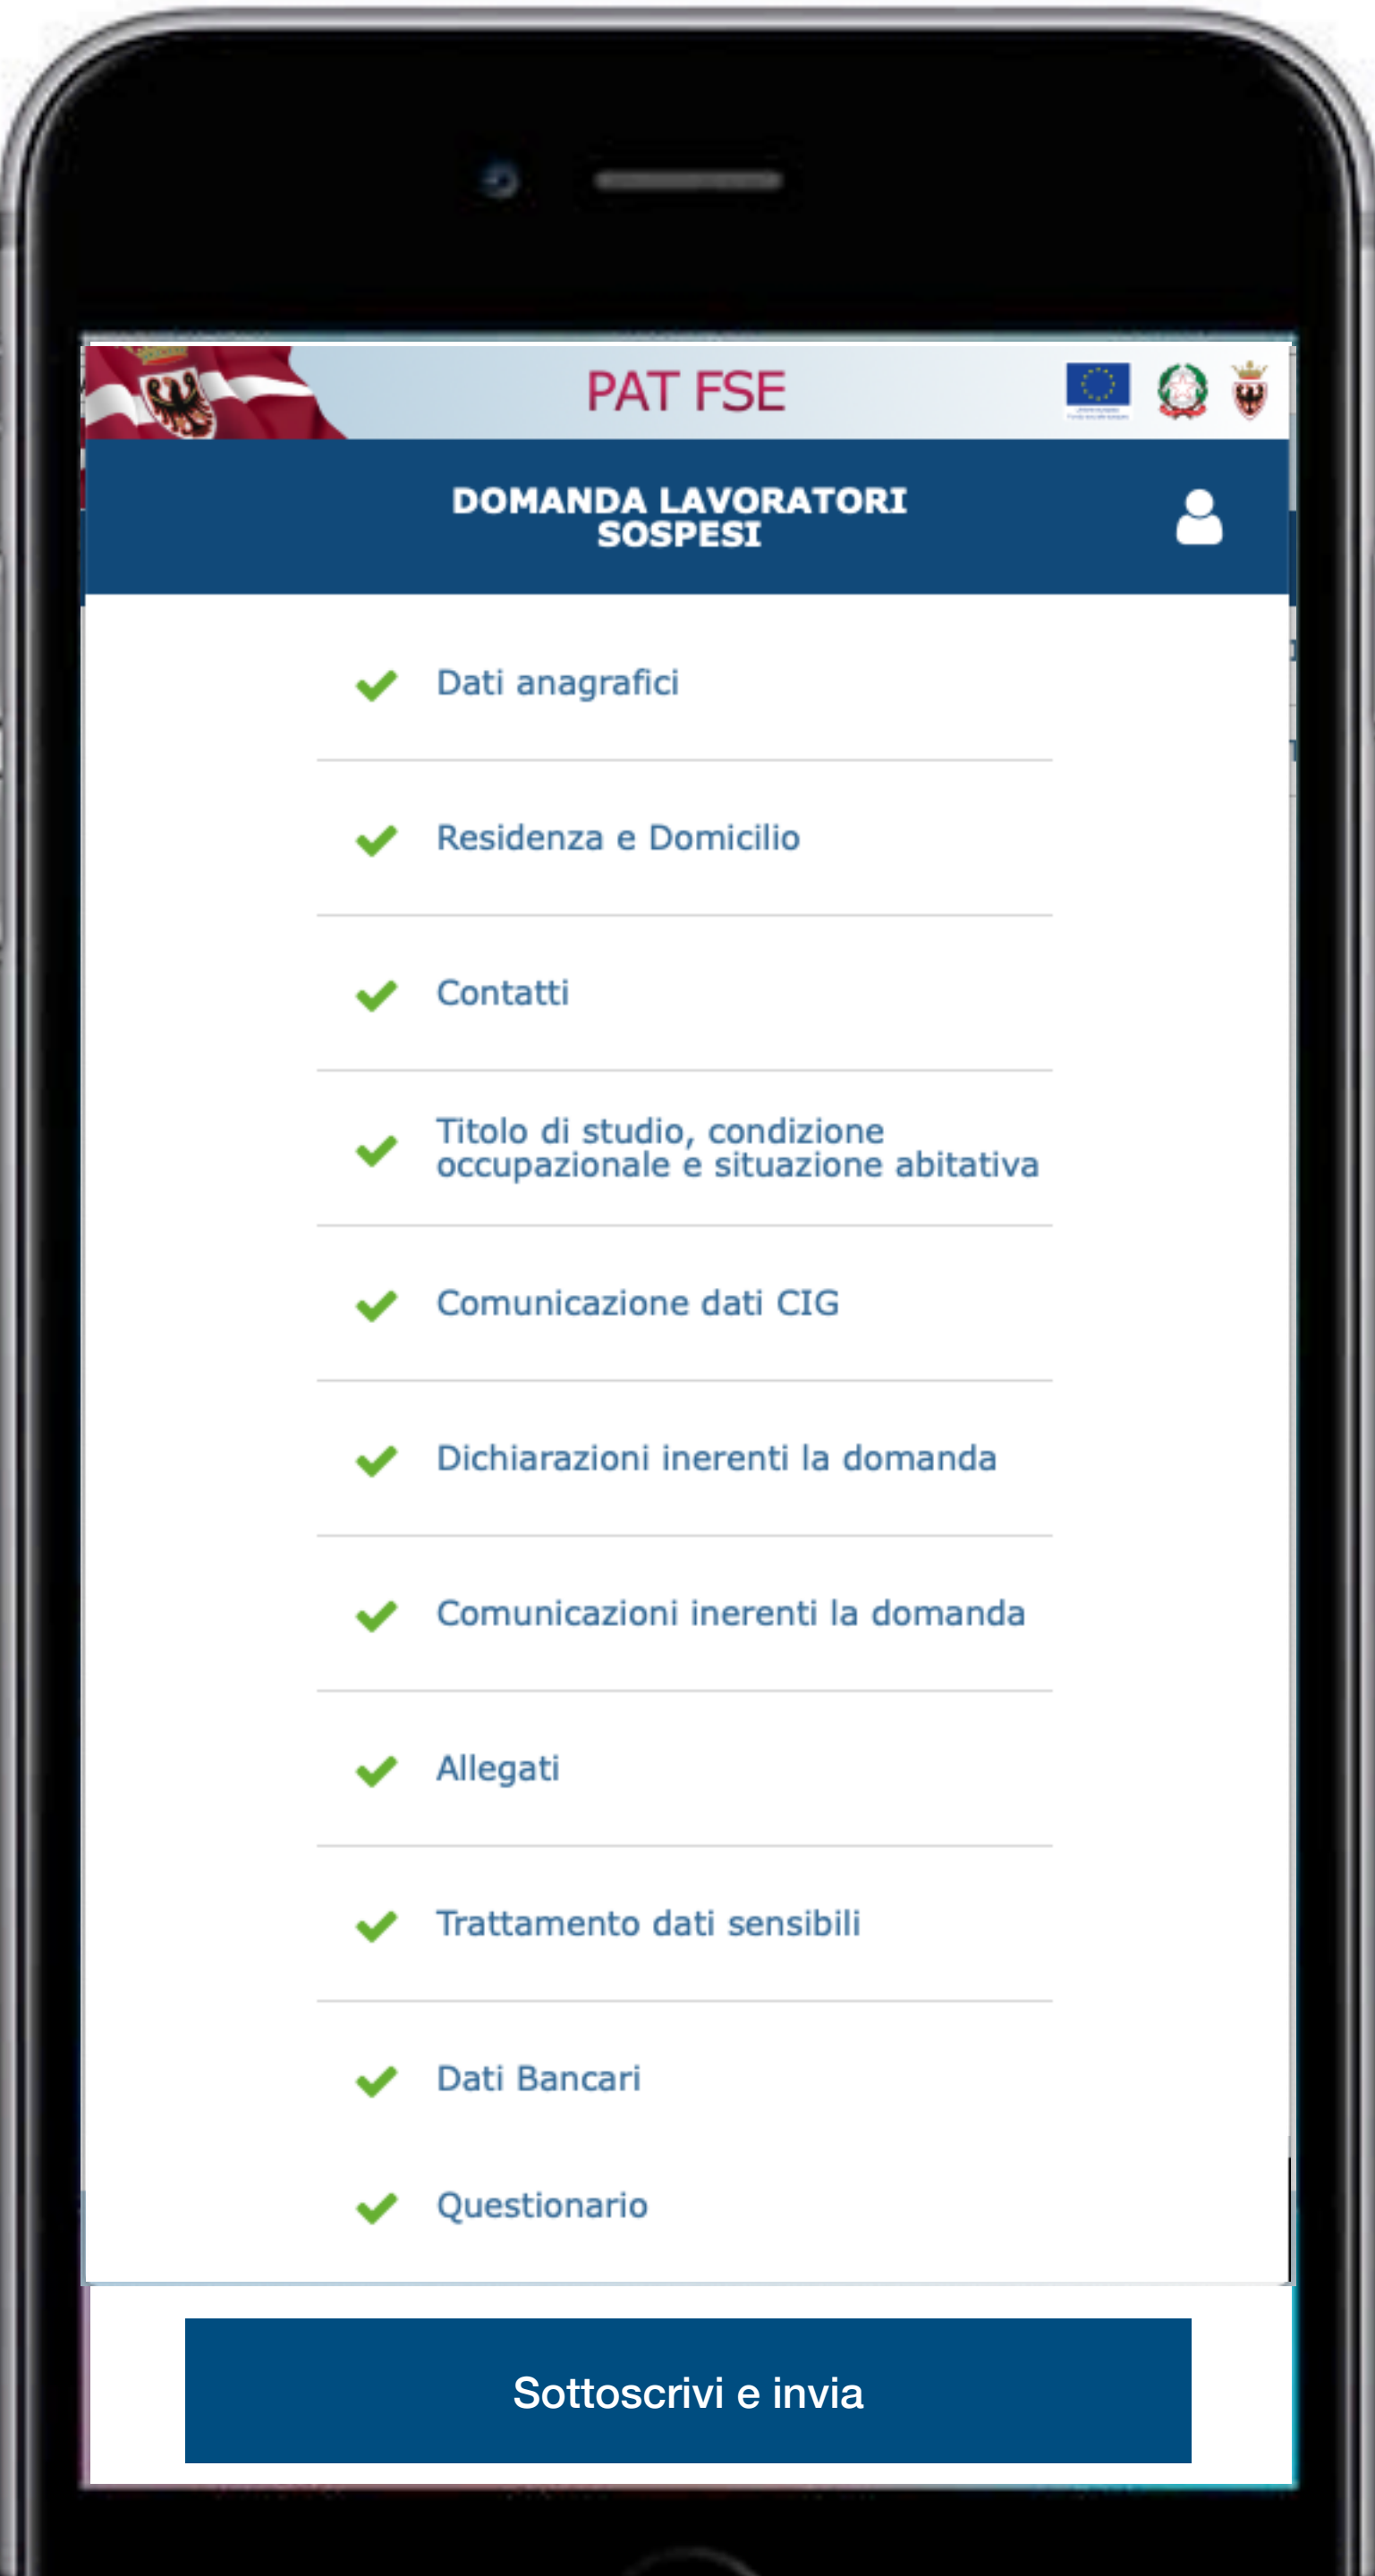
PAT FSE

DOMANDA LAVORATORI SOSPESI

Dati anagrafici

Residenza e Domicilio

Contatti

Titolo di studio, condizione occupazionale e situazione abitativa

Comunicazione dati CIG

Dichiarazioni inerenti la domanda

Comunicazioni inerenti la domanda

Allegati

Trattamento dati sensibili

Dati Bancari

Questionario

Sottoscrivi e invia